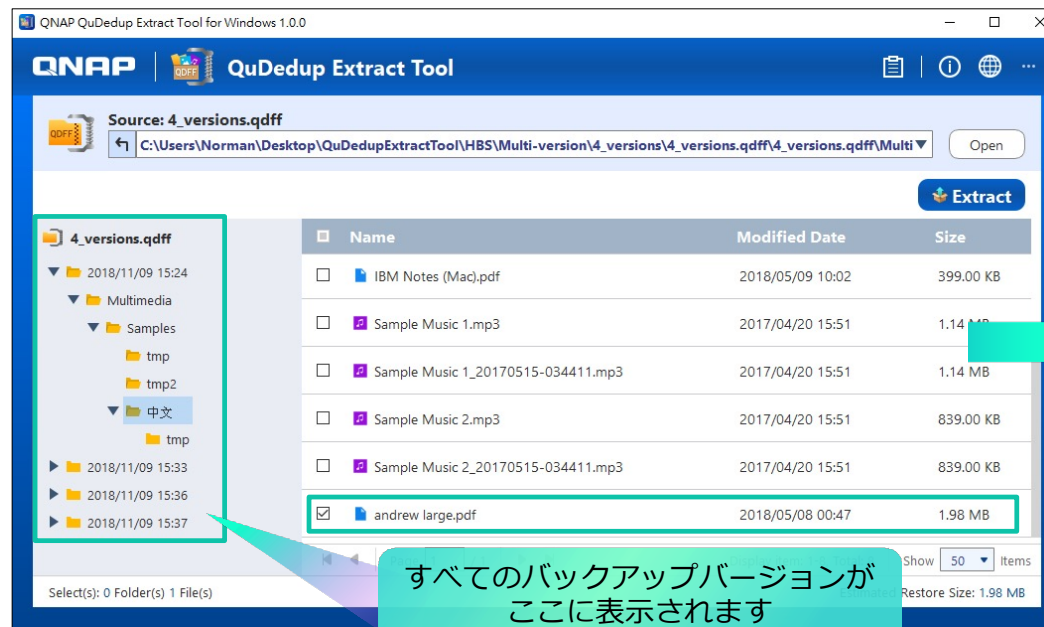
QNAP QuDedup Extract Tool for Windows 1.0.0

QNAP QuDedup Extract Tool

Source: 4_versions.qdff
C:\Users\Norman\Desktop\QuDedupExtractTool\HBS\Multi-version\4_versions\4_versions.qdff\4_versions.qdff\Multi
Open

Extract

4_versions.qdff
2018/11/09 15:24
Multimedia
Samples
tmp
tmp2
中文
tmp
2018/11/09 15:33
2018/11/09 15:36
2018/11/09 15:37

| | Name | Modified Date | Size |
|---|---|---|---|
| | IBM Notes (Mac).pdf | 2018/05/09 10:02 | 399.00 KB |
| | Sample Music 1.mp3 | 2017/04/20 15:51 | 1.14 MB |
| | Sample Music 1_20170515-034411.mp3 | 2017/04/20 15:51 | 1.14 MB |
| | Sample Music 2.mp3 | 2017/04/20 15:51 | 839.00 KB |
| | Sample Music 2_20170515-034411.mp3 | 2017/04/20 15:51 | 839.00 KB |
| ☑ | andrew large.pdf | 2018/05/08 00:47 | 1.98 MB |

Show 50 Items

Select(s): 0 Folder(s) 1 File(s)
Estimated Restore Size: 1.98 MB

すべてのバックアップバージョンが
ここに表示されます